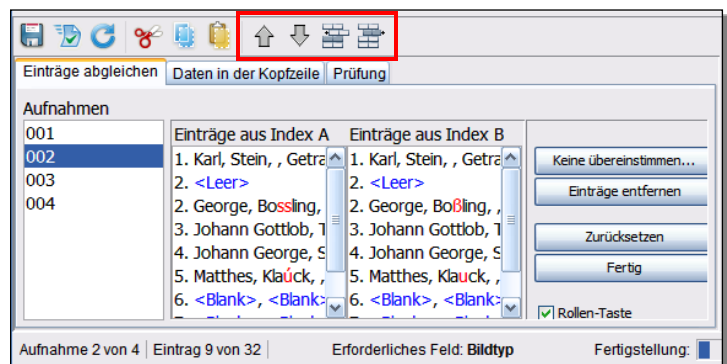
Einträge abgleichen | Daten in der Kopfzeile | Prüfung

Aufnahmen

001
002
003
004

Einträge aus Index A

1. Karl, Stein, , Getra
2. <Leer>
2. George, Bossling,
3. Johann Gottlob, T
4. Johann George, S
5. Matthes, Klaúck, ,
6. <Blank>, <Blank>

Einträge aus Index B

1. Karl, Stein, , Getra
2. <Leer>
2. George, Boßling, ,
3. Johann Gottlob, T
4. Johann George, S
5. Matthes, Klauck, ,
6. <Blank>, <Blank>

Keine übereinstimmen...
Einträge entfernen
Zurücksetzen
Fertig
Rollen-Taste

Aufnahme 2 von 4 | Eintrag 9 von 32 | Erforderliches Feld: Bildtyp | Fertigstellung: